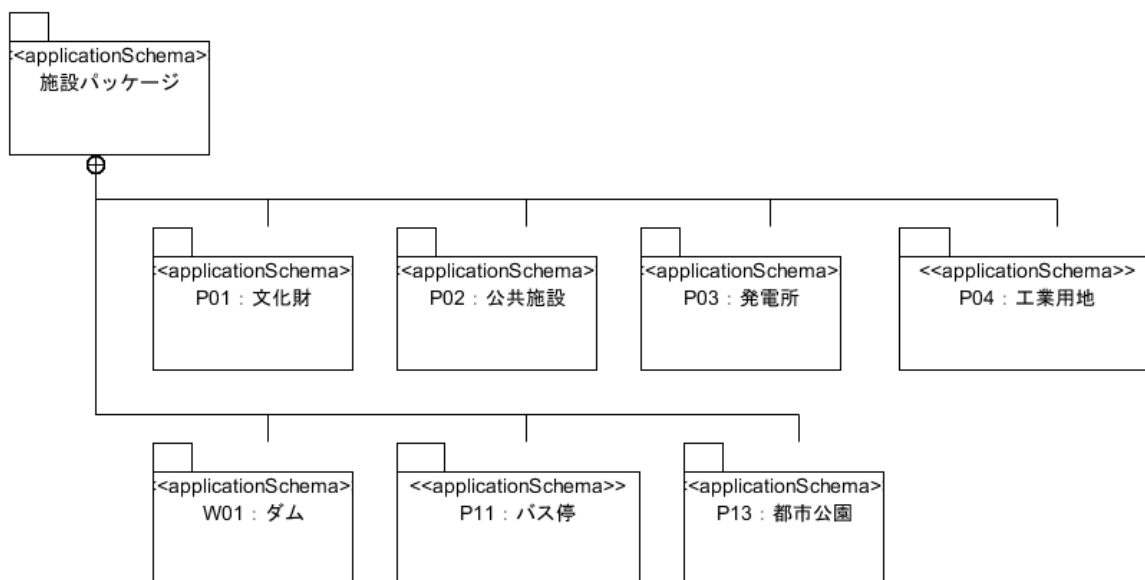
<applicationSchema>
施設パッケージ

<applicationSchema>
P01：文化財

<applicationSchema>
P02：公共施設

<applicationSchema>
P03：発電所

<<applicationSchema>>
P04：工業用地

<applicationSchema>
W01：ダム

<<applicationSchema>>
P11：バス停

<applicationSchema>
P13：都市公園